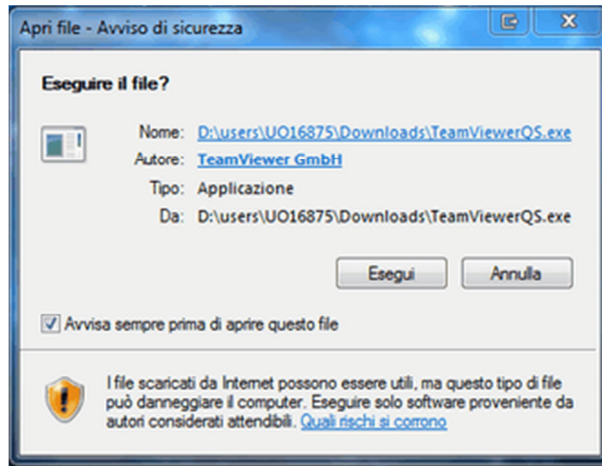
Apri file - Avviso di sicurezza

Eseguire il file?

Nome: D:\users\UO16875\Downloads\TeamViewerQS.exe
Autore: TeamViewer GmbH
Tipo: Applicazione
Da: D:\users\UO16875\Downloads\TeamViewerQS.exe

Esegui
Annulla

Avvisa sempre prima di aprire questo file

I file scaricati da Internet possono essere utili, ma questo tipo di file può danneggiare il computer. Eseguire solo software proveniente da autori considerati attendibili. Quali rischi si corrono